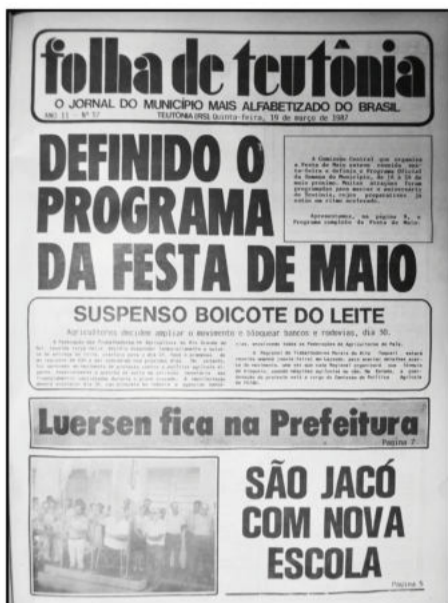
folha de teutônia

O JORNAL DO MUNICÍPIO MAIS ALFABETIZADO DO BRASIL

ANO II - Nº 57 TEUTÔNIA (RS) Quinta-feira, 19 de março de 1987

DEFINIDO O PROGRAMA DA FESTA DE MAIO

A Comissão Central que organiza a Festa de Maio esteve reunida sexta-feira e definiu o Programa Oficial da Semana do Município, de 16 a 24 de maio próximo. Muitas atrações foram programadas para marcar o aniversário de Teutônia, cujos preparativos já estão em ritmo acelerado.

Apresentamos, na página 4, o Programa completo da Festa de Maio.

SUSPENSO BOICOTE DO LEITE

Agricultores decidem ampliar o movimento e bloquear bancos e rodovias, dia 30.

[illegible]

Luersen fica na Prefeitura

Página 7

SÃO JACÓ COM NOVA ESCOLA

Página 5